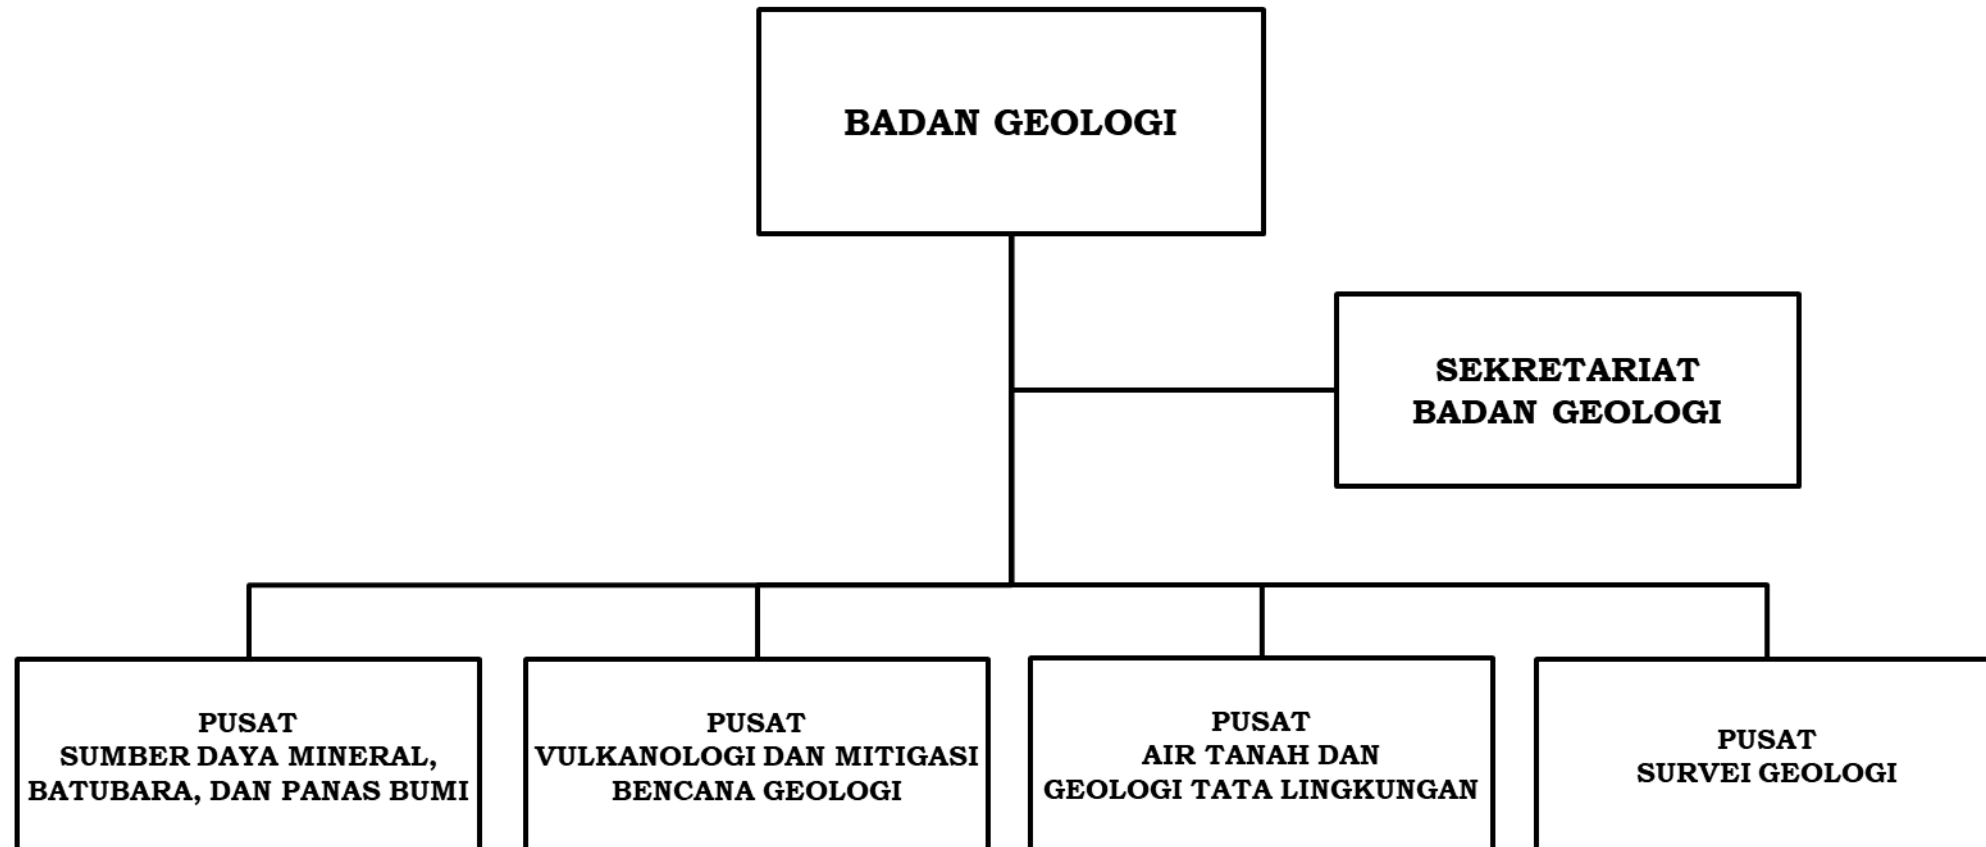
BADAN GEOLOGI

SEKRETARIAT
BADAN GEOLOGI

PUSAT
SUMBER DAYA MINERAL,
BATUBARA, DAN PANAS BUMI

PUSAT
VULKANOLOGI DAN MITIGASI
BENCANA GEOLOGI

PUSAT
AIR TANAH DAN
GEOLOGI TATA LINGKUNGAN

PUSAT
SURVEI GEOLOGI